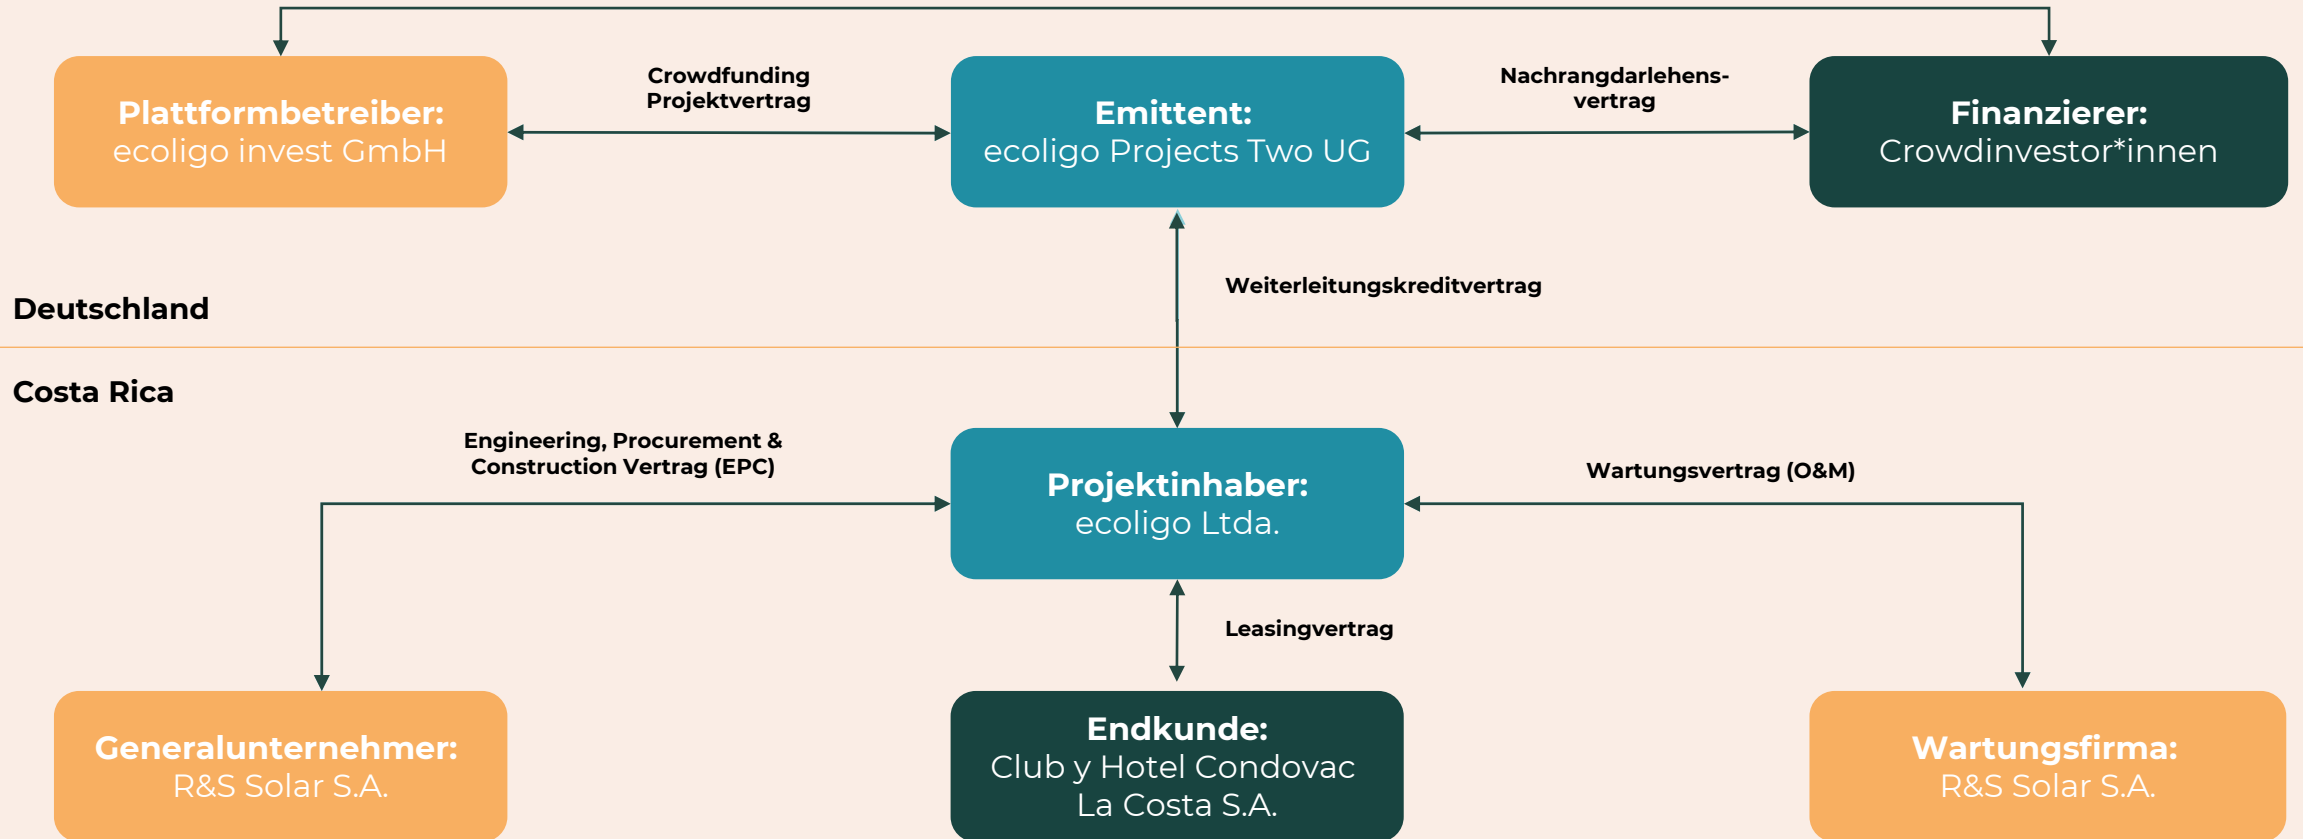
Plattformbetreiber:
ecoligo invest GmbH

Crowdfunding Projektvertrag

Emittent:
ecoligo Projects Two UG

Nachrangdarlehensvertrag

Finanzierer:
Crowdinvestor*innen

Weiterleitungskreditvertrag

Deutschland

Costa Rica

Engineering, Procurement & Construction Vertrag (EPC)

Projektinhaber:
ecoligo Ltda.

Wartungsvertrag (O&M)

Leasingvertrag

Generalunternehmer:
R&S Solar S.A.

Endkunde:
Club y Hotel Condovac La Costa S.A.

Wartungsfirma:
R&S Solar S.A.